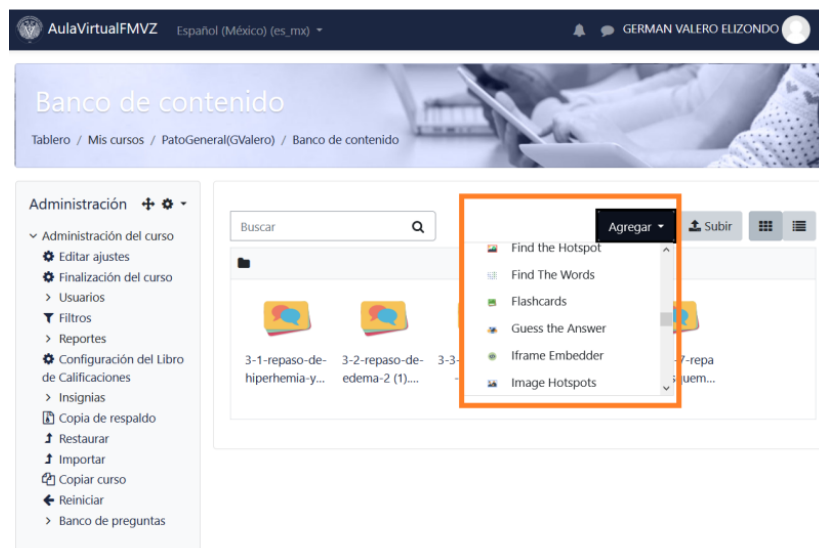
AulaVirtualFMVZ Español (México) (es_mx)

GERMAN VALERO ELIZONDO

Banco de contenido

Tablero / Mis cursos / PatoGeneral(GValero) / Banco de contenido

Administración

Administración del curso
Editar ajustes
Finalización del curso
Usuarios
Filtros
Reportes
Configuración del Libro de Calificaciones
Insignias
Copia de respaldo
Restaurar
Importar
Copiar curso
Reiniciar
Banco de preguntas

Buscar

Agregar

Subir

Find the Hotspot
Find The Words
Flashcards
Guess the Answer
Iframe Embedder
Image Hotspots

3-1-repaso-de-hiperhemia-y...

3-2-repaso-de-edema-2 (1)....

3-3-

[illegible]7-repa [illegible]uem...